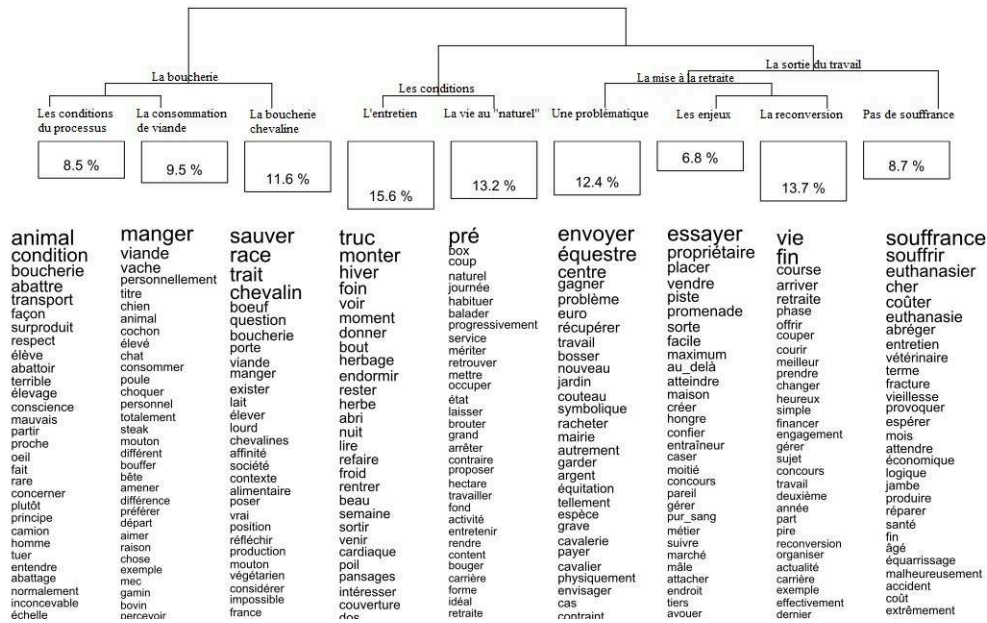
La boucherie

Les conditions

La mise à la retraite

La sortie du travail

Les conditions du processus

La consommation de viande

La boucherie chevaline

L'entretien

La vie au "naturel"

Une problématique

Les enjeux

La reconversion

Pas de souffrance

8.5 %

9.5 %

11.6 %

15.6 %

13.2 %

12.4 %

6.8 %

13.7 %

8.7 %

animal
condition
boucherie
abattre
transport
façon
surproduit
respect
élève
abattoir
terrible
élevage
conscience
mauvais
partir
proche
oeil
fait
rare
concerner
plutôt
principe
camion
homme
tuer
entendre
abattage
normalement
inconcevable
échelle

manger
viande
vache
personnellement
titre
chien
animal
cochon
élevé
chat
consommer
poule
choquer
personnel
totalement
steak
mouton
différent
bouffer
bête
amener
différence
préférer
départ
aimer
raison
chose
exemple
mec
gamin
bovin
percevoir

sauver
race
trait
chevalin
boeuf
question
boucherie
porte
viande
manger
exister
lait
élever
lourd
chevalines
affinité
société
contexte
alimentaire
poser
vrai
position
réfléchir
production
mouton
végétarien
considérer
impossible
france

truc
monter
hiver
foin
voir
moment
donner
bout
herbage
endormir
rester
herbe
abri
nuit
lire
refaire
froid
rentrer
beau
semaine
sortir
venir
cardiaque
poil
pansages
intéresser
couverture
dos

pré
box
coup
naturel
journée
habituer
balader
progressivement
service
mériter
retrouver
mettre
occuper
état
laisser
brouter
grand
arrêter
contraire
proposer
hectare
travailler
fond
activité
entretenir
rendre
content
bouger
carrière
forme
idéal
retraite

envoyer
équestre
centre
gagner
problème
euro
récupérer
travail
bosser
nouveau
jardin
couteau
symbolique
racheter
mairie
autrement
garder
argent
équitation
tellement
espèce
grave
cavalerie
payer
cavalier
physiquement
envisager
cas
contraint

essayer
propriétaire
placer
vendre
piste
promenade
sorte
facile
maximum
au_delà
atteindre
maison
créer
hongre
confier
entraîneur
caser
moitié
concours
pareil
gérer
pur_sang
métier
suivre
marché
mâle
attacher
endroit
tiers
avouer

vie
fin
course
arriver
retraite
phase
offrir
couper
courir
meilleur
prendre
changer
heureux
simple
financer
engagement
gérer
sujet
concours
travail
deuxième
année
part
pire
reconversion
organiser
actualité
carrière
exemple
effectivement
dernier

souffrance
souffrir
euthanasier
cher
coûter
euthanasie
abréger
entretien
vétérinaire
terme
fracture
vieillesse
provoquer
espérer
mois
attendre
économique
logique
jambe
produire
réparer
santé
fin
âgé
équarrissage
malheureusement
accident
coût
extrêmement